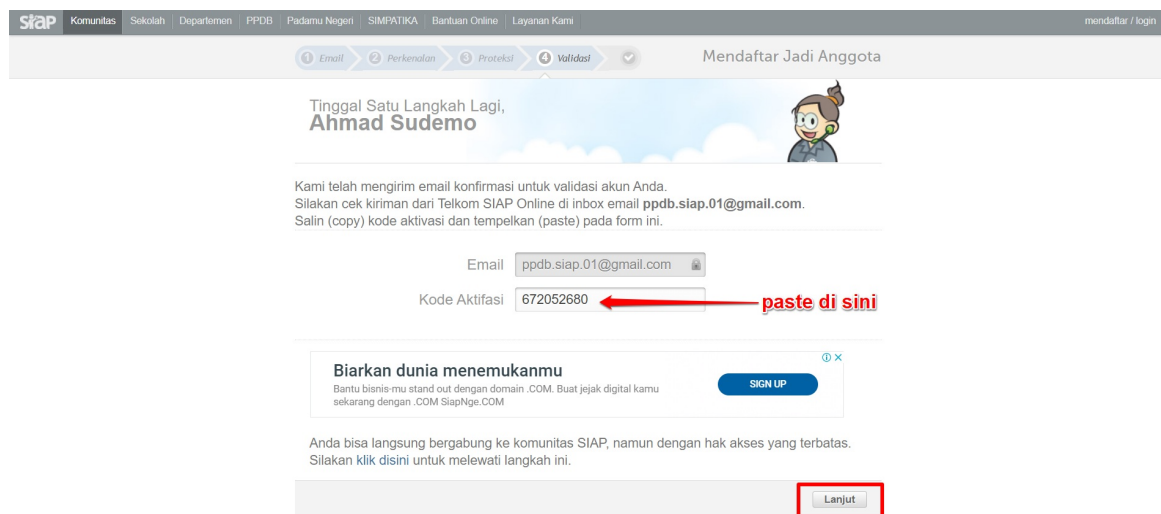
SIAP Komunitas | Sekolah | Departemen | PPDB | Padamu Negeri | SIMPATIKA | Bantuan Online | Layanan Kami

mendaftar / login

1 Email 2 Perkenalan 3 Proteksi 4 Validasi

Mendaftar Jadi Anggota

Tinggal Satu Langkah Lagi,
**Ahmad Sudemo**

Kami telah mengirim email konfirmasi untuk validasi akun Anda.
Silakan cek kiriman dari Telkom SIAP Online di inbox email **ppdb.siap.01@gmail.com**.
Salin (copy) kode aktivasi dan tempelkan (paste) pada form ini.

Email ppdb.siap.01@gmail.com

Kode Aktifasi 672052680

paste di sini

Biarkan dunia menemukanmu
Bantu bisnis-mu stand out dengan domain .COM. Buat jejak digital kamu sekarang dengan .COM SiapNge.COM

SIGN UP

Anda bisa langsung bergabung ke komunitas SIAP, namun dengan hak akses yang terbatas.
Silakan klik disini untuk melewati langkah ini.

Lanjut